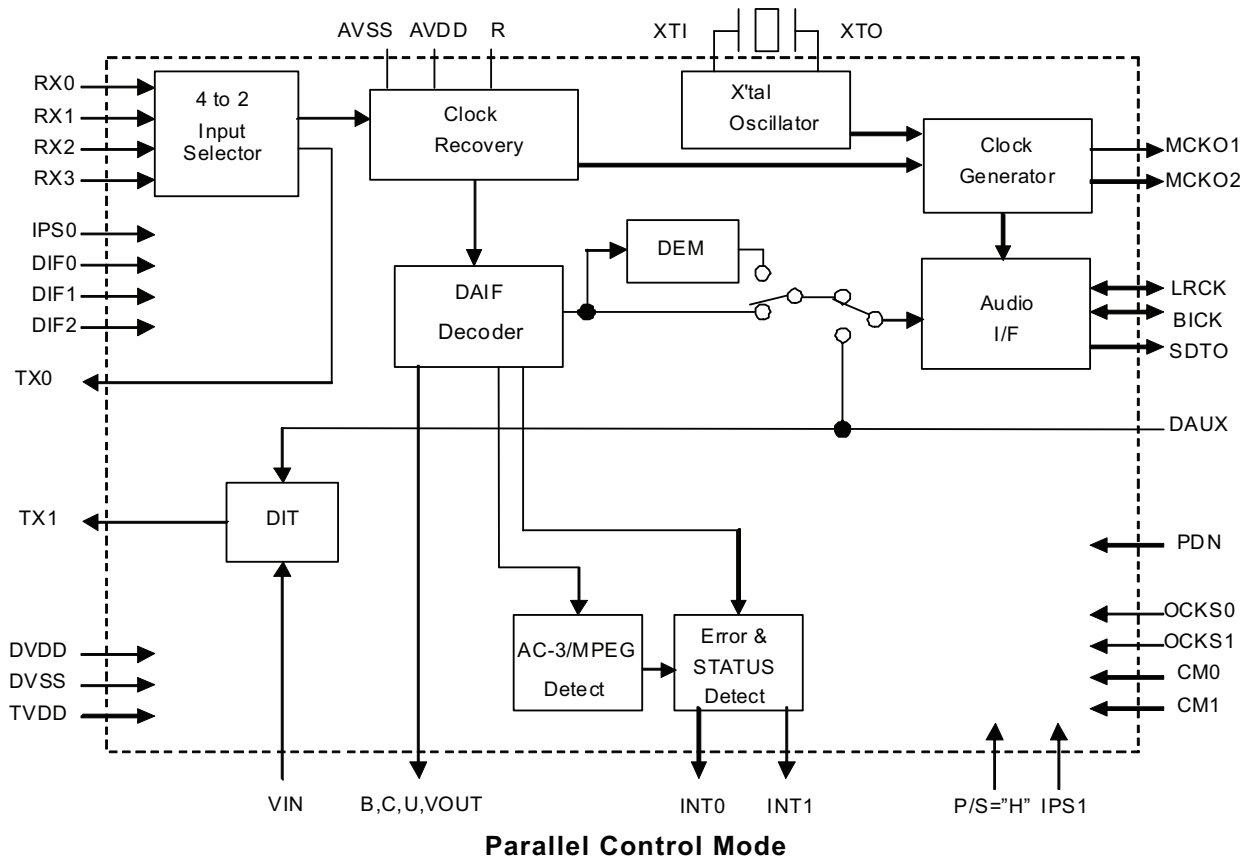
AVSS AVDD R

XTI XTO

RX0
RX1
RX2
RX3

4 to 2
Input
Selector

Clock
Recovery

X'tal
Oscillator

Clock
Generator

MCKO1
MCKO2

IPS0
DIF0
DIF1
DIF2

DEM

DAIF
Decoder

Audio
I/F

LRCK
BICK
SDTO

TX0

DAUX

TX1

DIT

PDN

OCKS0
OCKS1
CM0
CM1

DVDD
DVSS
TVDD

AC-3/MPEG
Detect

Error &
STATUS
Detect

VIN
B,C,U,VOUT
INT0
INT1
P/S="H"
IPS1

**Parallel Control Mode**